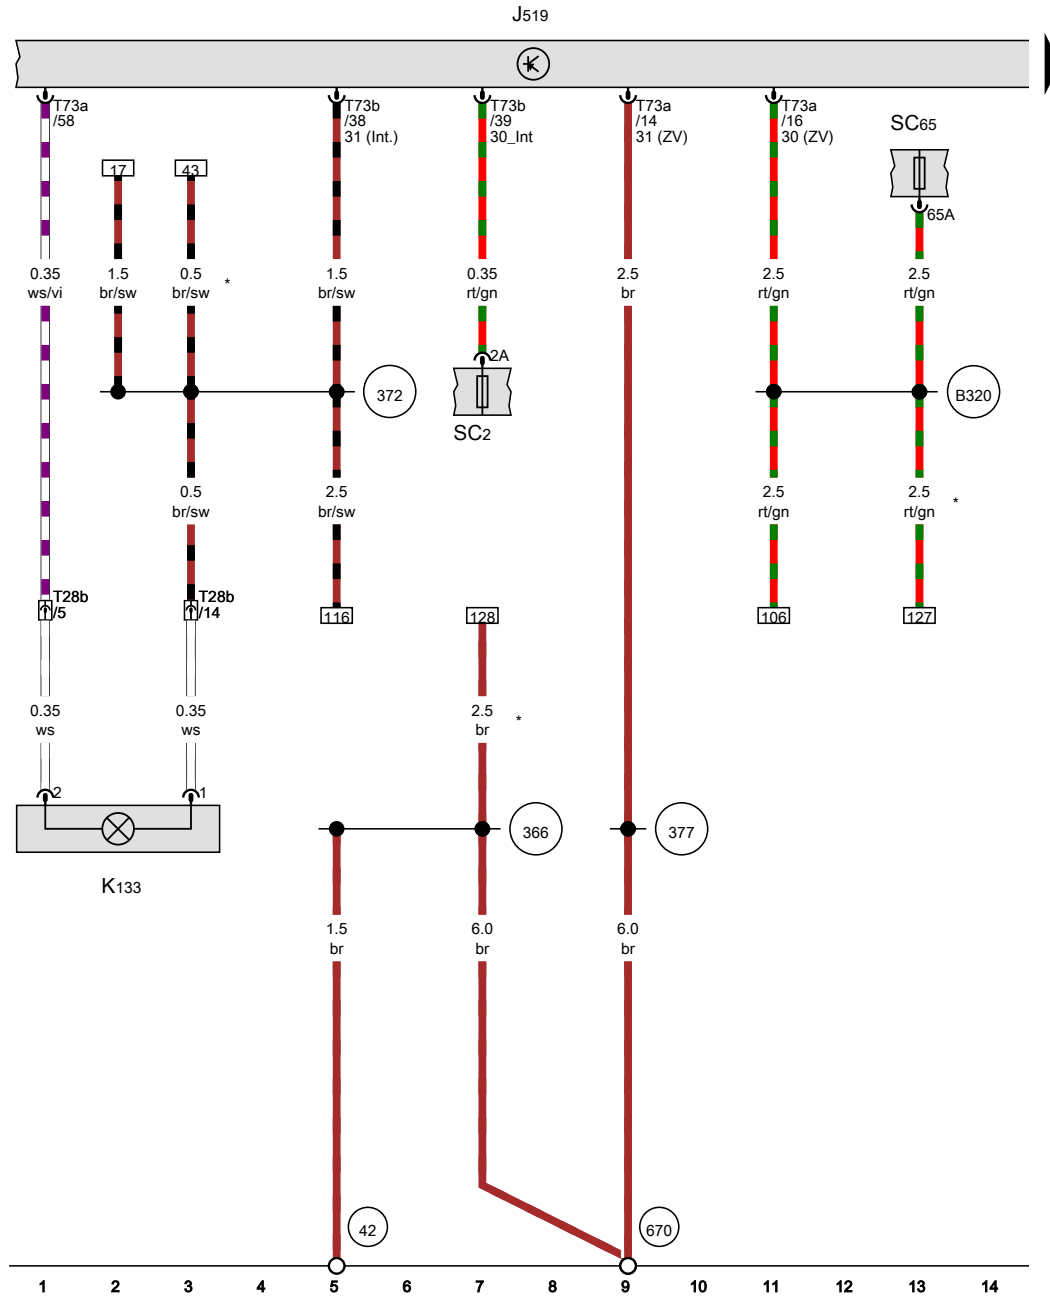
J519

T73a /58

17

43

T73b /38 31 (Int.)

T73b /39 30_Int

T73a /14 31 (ZV)

T73a /16 30 (ZV)

SC65

65A

0.35 ws/vi

1.5 br/sw

0.5 br/sw

*

1.5 br/sw

0.35 rt/gn

2.5 br

2.5 rt/gn

2.5 rt/gn

2A

372

SC2

B320

0.5 br/sw

2.5 br/sw

2.5 rt/gn

2.5 rt/gn

*

T28b /5

T28b /14

116

128

106

127

0.35 ws

0.35 ws

2.5 br

*

2

1

366

377

K133

1.5 br

6.0 br

6.0 br

42

670

1 2 3 4 5 6 7 8 9 10 11 12 13 14